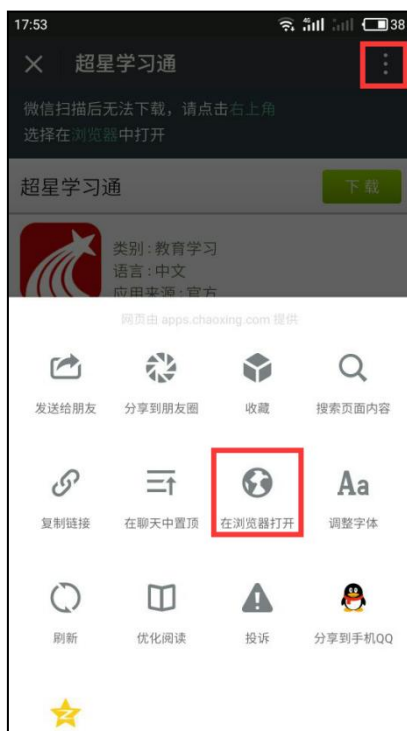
17:53 38

超星学习通

微信扫描后无法下载，请点击右上角
选择在浏览器中打开

超星学习通
下载

类别：教育学习
语言：中文
应用来源：官方

网页由 apps.chaoxing.com 提供

发送给朋友
分享到朋友圈
收藏
搜索页面内容

复制链接
在聊天中置顶
在浏览器打开
调整字体

刷新
优化阅读
投诉
分享到手机QQ